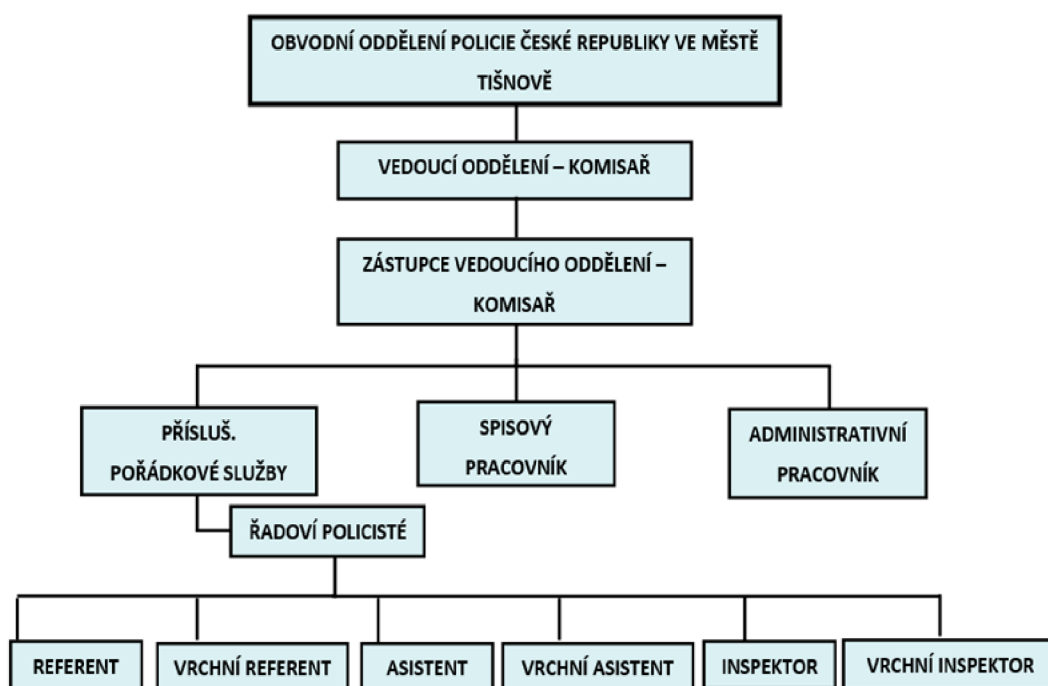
OBVODNÍ ODDĚLENÍ POLICIE ČESKÉ REPUBLIKY VE MĚSTĚ TIŠNOVĚ

VEDOUCÍ ODDĚLENÍ – KOMISAŘ

ZÁSTUPCE VEDOUCÍHO ODDĚLENÍ – KOMISAŘ

PŘÍSLUŠ. POŘÁDKOVÉ SLUŽBY

SPISOVÝ PRACOVNÍK

ADMINISTRATIVNÍ PRACOVNÍK

ŘADOVÍ POLICISTÉ

REFERENT

VRCHNÍ REFERENT

ASISTENT

VRCHNÍ ASISTENT

INSPEKTOR

VRCHNÍ INSPEKTOR